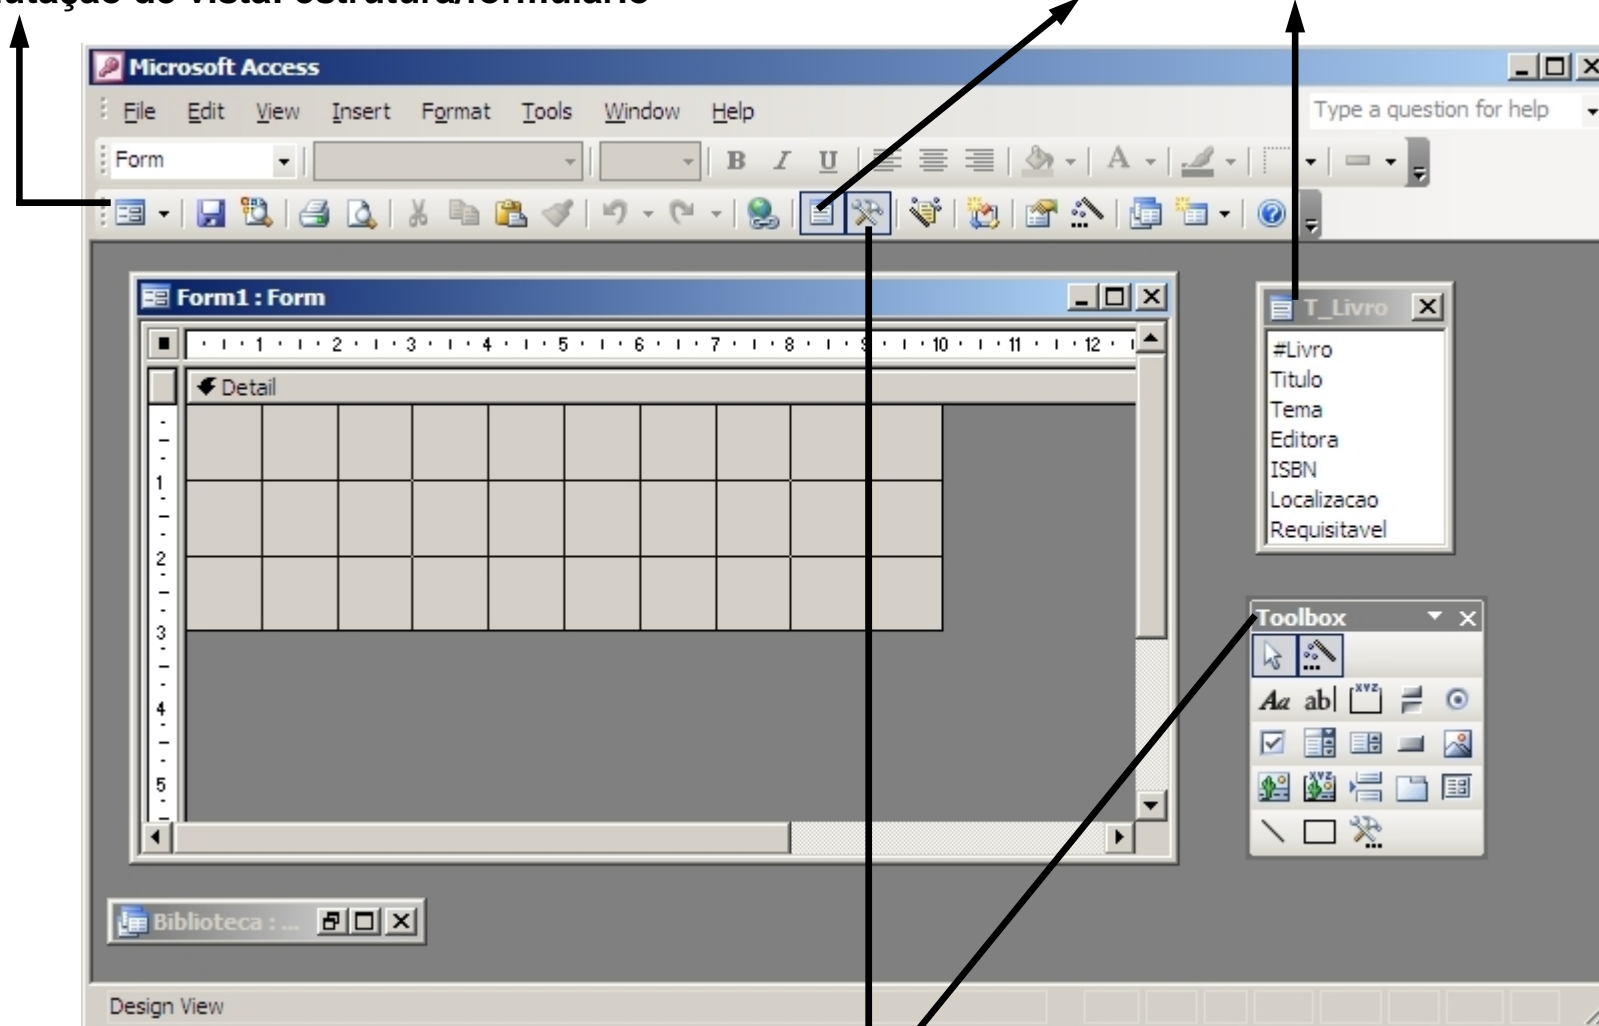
utação de vista: estrutura/formulário

Microsoft Access

File Edit View Insert Format Tools Window Help

Type a question for help

Form

B I U

A

Form1 : Form

1 2 3 4 5 6 7 8 9 10 11 12

Detail

1
2
3
4
5

T_Livro

#Livro
Titulo
Tema
Editora
ISBN
Localizacao
Requisitavel

Toolbox

Aa ab|

Biblioteca : ...

Design View